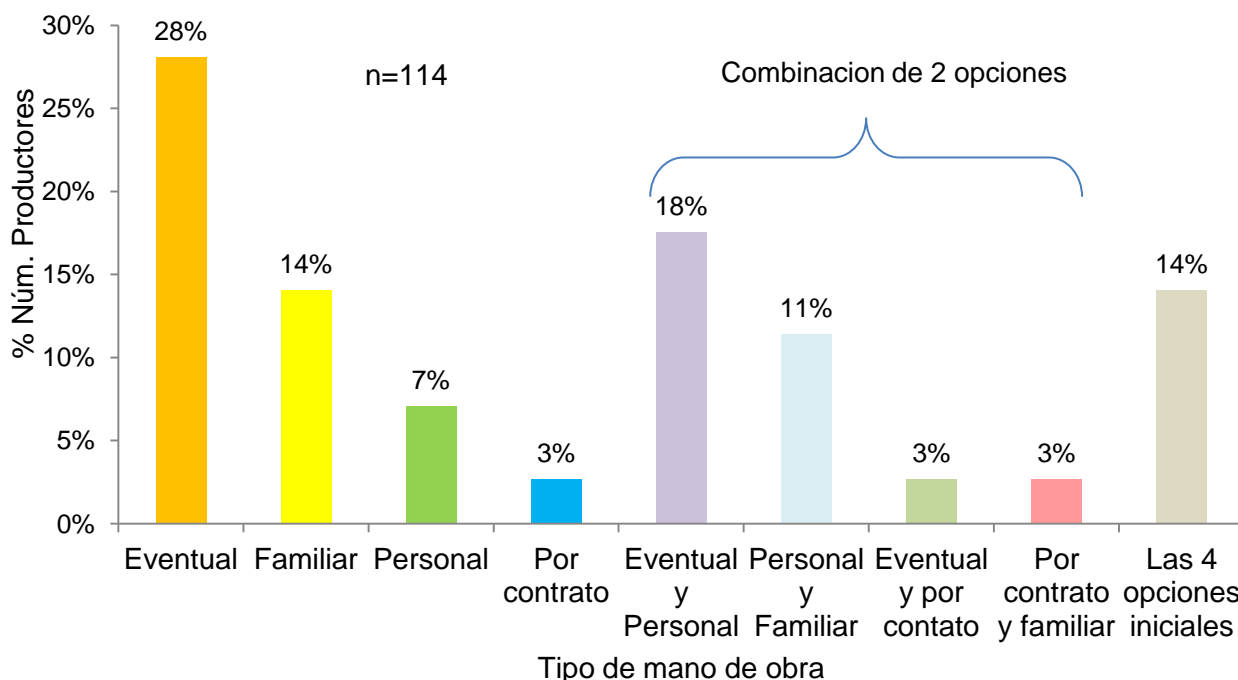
30%
25%
20%
15%
10%
5%
0%

% Núm. Productores

n=114

Combinacion de 2 opciones

| Eventual | Familiar | Personal | Por contrato | Eventual y Personal | Personal y Familiar | Eventual y por contato | Por contrato y familiar | Las 4 opciones iniciales |
|---|---|---|---|---|---|---|---|---|
| 28% | 14% | 7% | 3% | 18% | 11% | 3% | 3% | 14% |

Tipo de mano de obra